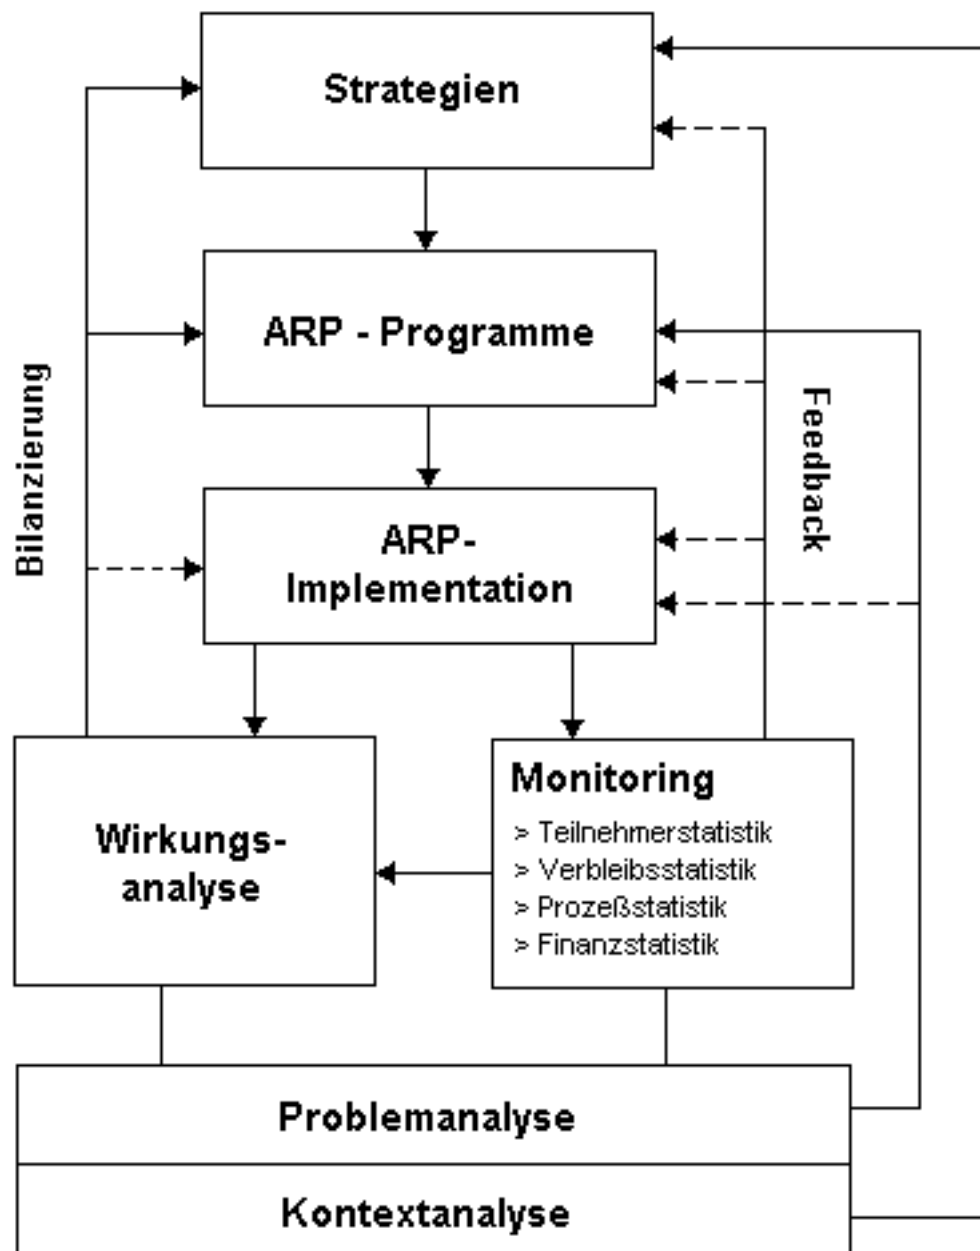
Strategien

ARP - Programme

ARP-Implementation

Bilanzierung

Feedback

Wirkungsanalyse

Monitoring
> Teilnehmerstatistik
> Verbleibsstatistik
> Prozeßstatistik
> Finanzstatistik

Problemanalyse

Kontextanalyse